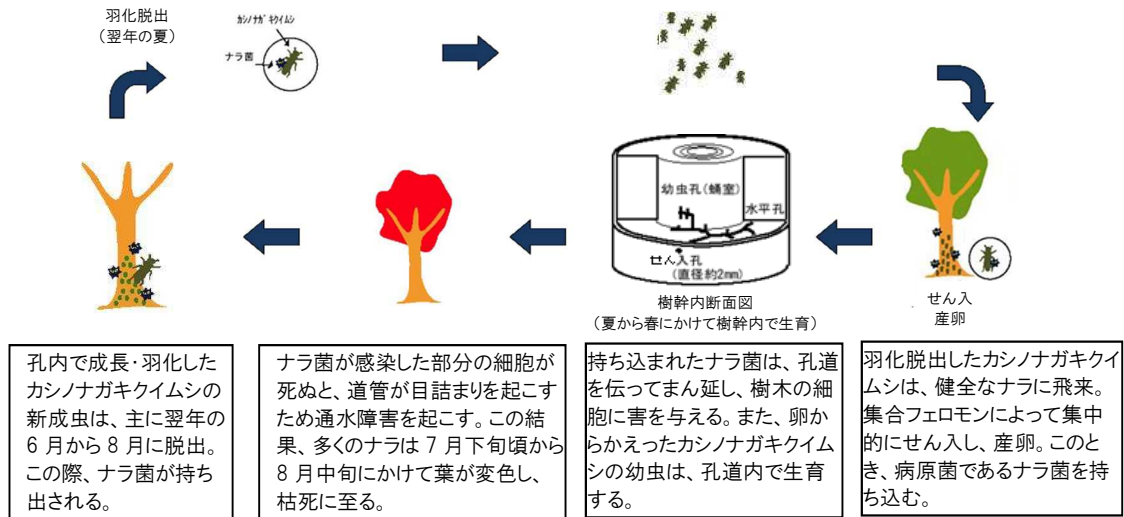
羽化脱出
（翌年の夏）

カシノナガキクイムシ

ナラ菌

幼虫孔（蛹室）

水平孔

せん入孔
（直径約2mm）

樹幹内断面図
（夏から春にかけて樹幹内で生育）

せん入
産卵

孔内で成長･羽化したカシノナガキクイムシの新成虫は、主に翌年の6月から8月に脱出。この際、ナラ菌が持ち出される。

ナラ菌が感染した部分の細胞が死ぬと、道管が目詰まりを起こすため通水障害を起こす。この結果、多くのナラは7月下旬頃から8月中旬にかけて葉が変色し、枯死に至る。

持ち込まれたナラ菌は、孔道を伝ってまん延し、樹木の細胞に害を与える。また、卵からかえったカシノナガキクイムシの幼虫は、孔道内で生育する。

羽化脱出したカシノナガキクイムシは、健全なナラに飛来。集合フェロモンによって集中的にせん入し、産卵。このとき、病原菌であるナラ菌を持ち込む。